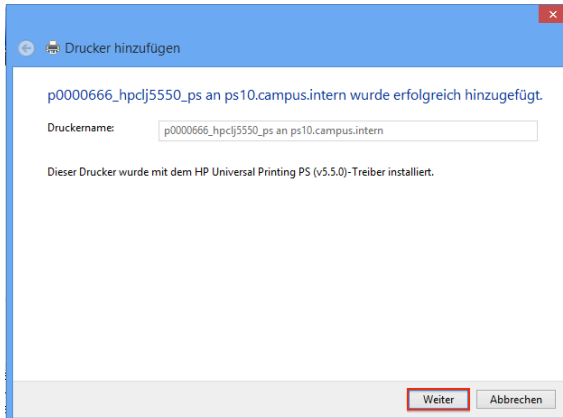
Drucker hinzufügen

p0000666_hpclj5550_ps an ps10.campus.intern wurde erfolgreich hinzugefügt.

Druckername: p0000666_hpclj5550_ps an ps10.campus.intern

Dieser Drucker wurde mit dem HP Universal Printing PS (v5.5.0)-Treiber installiert.

Weiter Abbrechen